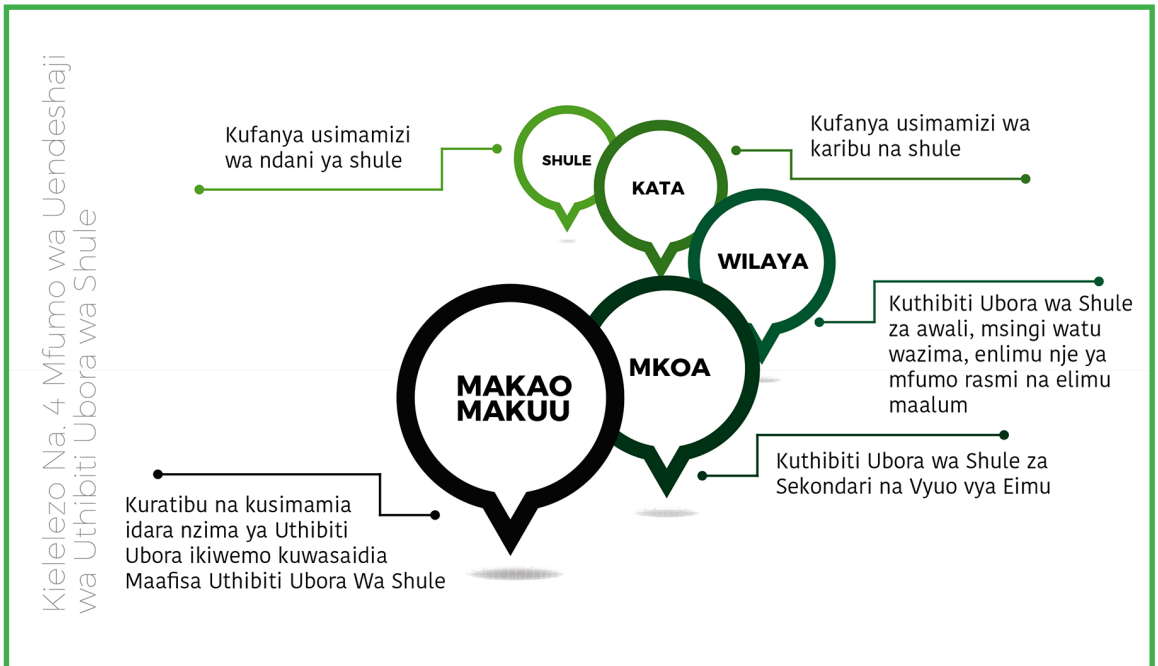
Kielelezo Na. 4 Mfumo wa Uendeshaji wa Uthibiti Ubora wa Shule

Kufanya usimamizi wa ndani ya shule

SHULE

KATA

Kufanya usimamizi wa karibu na shule

WILAYA

Kuthibiti Ubora wa Shule za awali, msingi watu wazima, enlimu nje ya mfumo rasmi na elimu maalum

MAKAO MAKUU

MKOA

Kuthibiti Ubora wa Shule za Sekondari na Vyuo vya Eimu

Kuratibu na kusimamia idara nzima ya Uthibiti Ubora ikiwemo kuwasaidia Maafisa Uthibiti Ubora Wa Shule